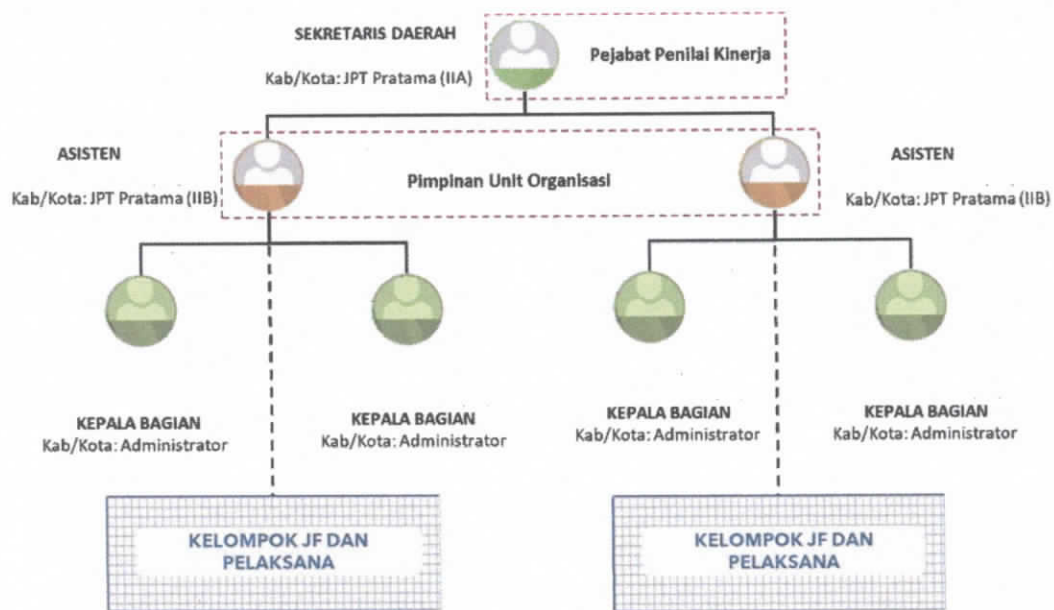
SEKRETARIS DAERAH
Kab/Kota: JPT Pratama (IIA)

Pejabat Penilai Kinerja

ASISTEN
Kab/Kota: JPT Pratama (IIB)

Pimpinan Unit Organisasi

ASISTEN
Kab/Kota: JPT Pratama (IIB)

KEPALA BAGIAN
Kab/Kota: Administrator

KEPALA BAGIAN
Kab/Kota: Administrator

KEPALA BAGIAN
Kab/Kota: Administrator

KEPALA BAGIAN
Kab/Kota: Administrator

KELOMPOK JF DAN PELAKSANA

KELOMPOK JF DAN PELAKSANA